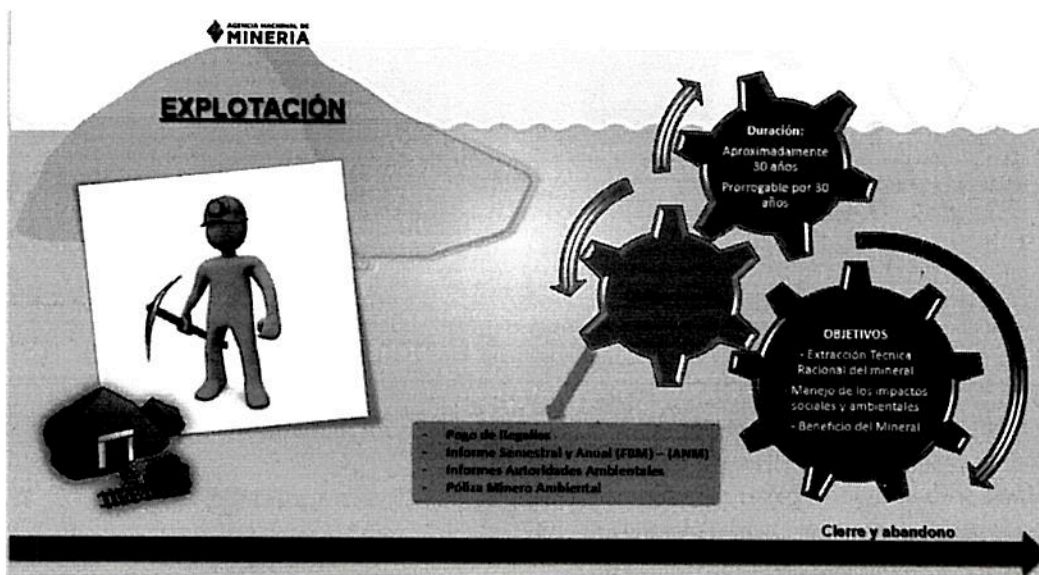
AGENCIA NACIONAL DE MINERIA

EXPLOTACIÓN

Duración:
Aproximadamente 30 años
Prorrogable por 30 años

OBJETIVOS
- Extracción Técnica Racional del mineral
- Manejo de los impactos sociales y ambientales
- Beneficio del Mineral

- Pago de Regalías
- Informe Semestral y Anual (FBM) – (ANM)
- Informes Autoridades Ambientales
- Póliza Minero Ambiental

Cierre y abandono